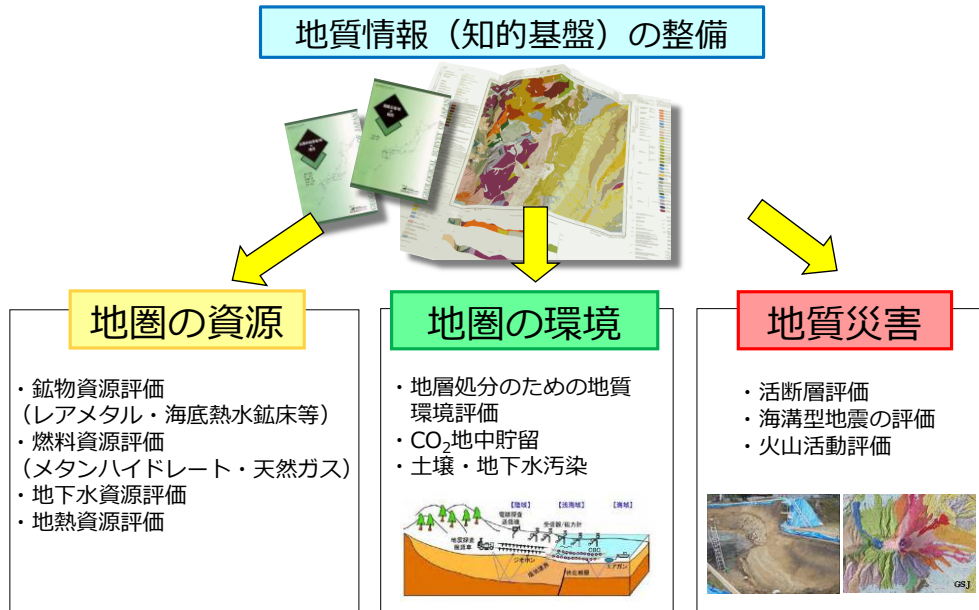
地質情報（知的基盤）の整備

地圏の資源

・鉱物資源評価
（レアメタル・海底熱水鉱床等）
・燃料資源評価
（メタンハイドレート・天然ガス）
・地下水資源評価
・地熱資源評価

地圏の環境

・地層処分のための地質環境評価
・$CO_2$地中貯留
・土壌・地下水汚染

【陸域】 【沿海域】 【海域】

地質災害

・活断層評価
・海溝型地震の評価
・火山活動評価

GSJ